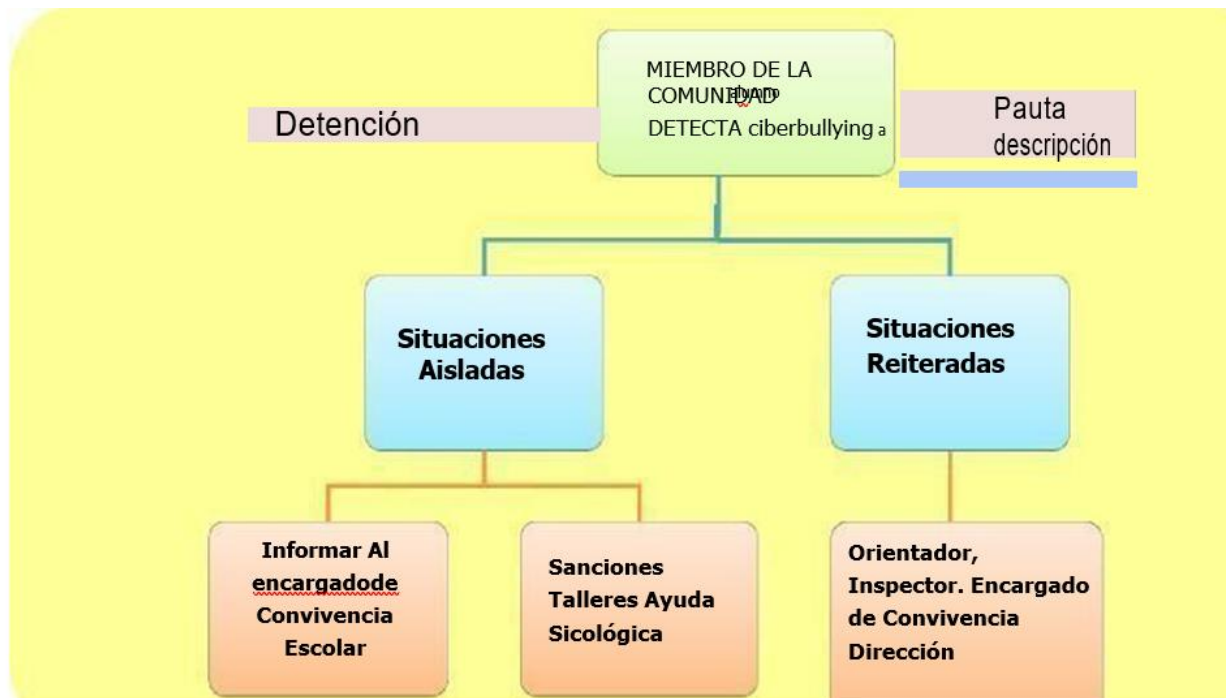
Detención

MIEMBRO DE LA COMUNIDAD alumno
DETECTA ciberbullying a

Pauta descripción

Situaciones Aisladas

Situaciones Reiteradas

Informar Al encargadode Convivencia Escolar

Sanciones Talleres Ayuda Sicológica

Orientador, Inspector. Encargado de Convivencia Dirección